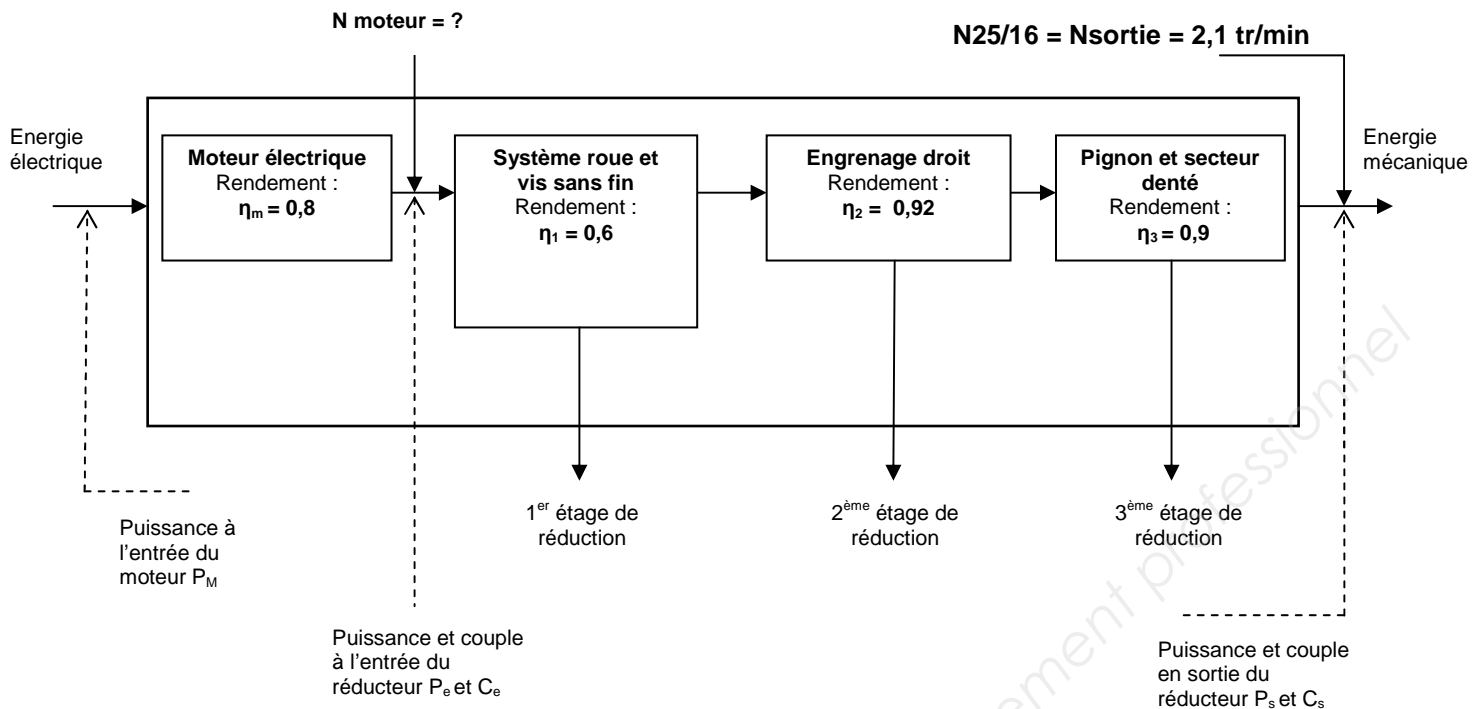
N moteur = ?

N25/16 = Nsortie = 2,1 tr/min

Energie électrique

Moteur électrique
Rendement :
$\eta_m = 0,8$

Système roue et vis sans fin
Rendement :
$\eta_1 = 0,6$

Engrenage droit
Rendement :
$\eta_2 = 0,92$

Pignon et secteur denté
Rendement :
$\eta_3 = 0,9$

Energie mécanique

1$^{er}$ étage de réduction

2$^{ème}$ étage de réduction

3$^{ème}$ étage de réduction

Puissance à l'entrée du moteur $P_M$

Puissance et couple à l'entrée du réducteur $P_e$ et $C_e$

Puissance et couple en sortie du réducteur $P_s$ et $C_s$

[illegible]ement professionnel